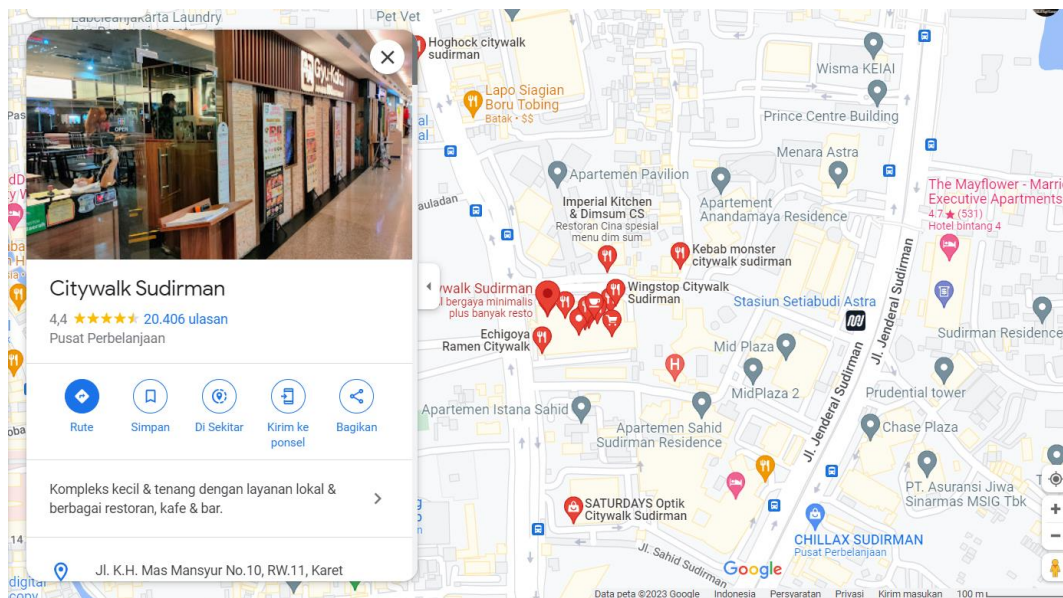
Labcleanjakarta Laundry
Pet Vet
Hoghock citywalk sudirman
Wisma KEIAI
Lapo Siagian Boru Tobing
Batak · $$
Prince Centre Building
Menara Astra
Apartemen Pavilion
Imperial Kitchen & Dimsum CS
Restoran Cina spesial menu dim sum
Apartemen Anandamaya Residence
The Mayflower - Marri Executive Apartments
4.7 ★ (531)
Hotel bintang 4
Kebab monster citywalk sudirman
ywalk Sudirman
l bergaya minimalis plus banyak resto
Wingstop Citywalk Sudirman
Stasiun Setiabudi Astra
Jl. Jenderal Sudirman
Sudirman Residence
Echigoya Ramen Citywalk
Mid Plaza
MidPlaza 2
Prudential tower
Apartemen Istana Sahid
Apartemen Sahid Sudirman Residence
Chase Plaza
Jl. Jenderal Sudirman
PT. Asuransi Jiwa Sinarmas MSIG Tbk
SATURDAYS Optik Citywalk Sudirman
CHILLAX SUDIRMAN
Pusat Perbelanjaan
Jl. Sahid Sudirman
auladan
Citywalk Sudirman
4,4 ★★★★★ 20.406 ulasan
Pusat Perbelanjaan
Rute
Simpan
Di Sekitar
Kirim ke ponsel
Bagikan
Kompleks kecil & tenang dengan layanan lokal & berbagai restoran, kafe & bar.
Jl. K.H. Mas Mansyur No.10, RW.11, Karet
Google
Data peta ©2023 Google
Indonesia
Persyaratan
Privasi
Kirim masukan
100 m